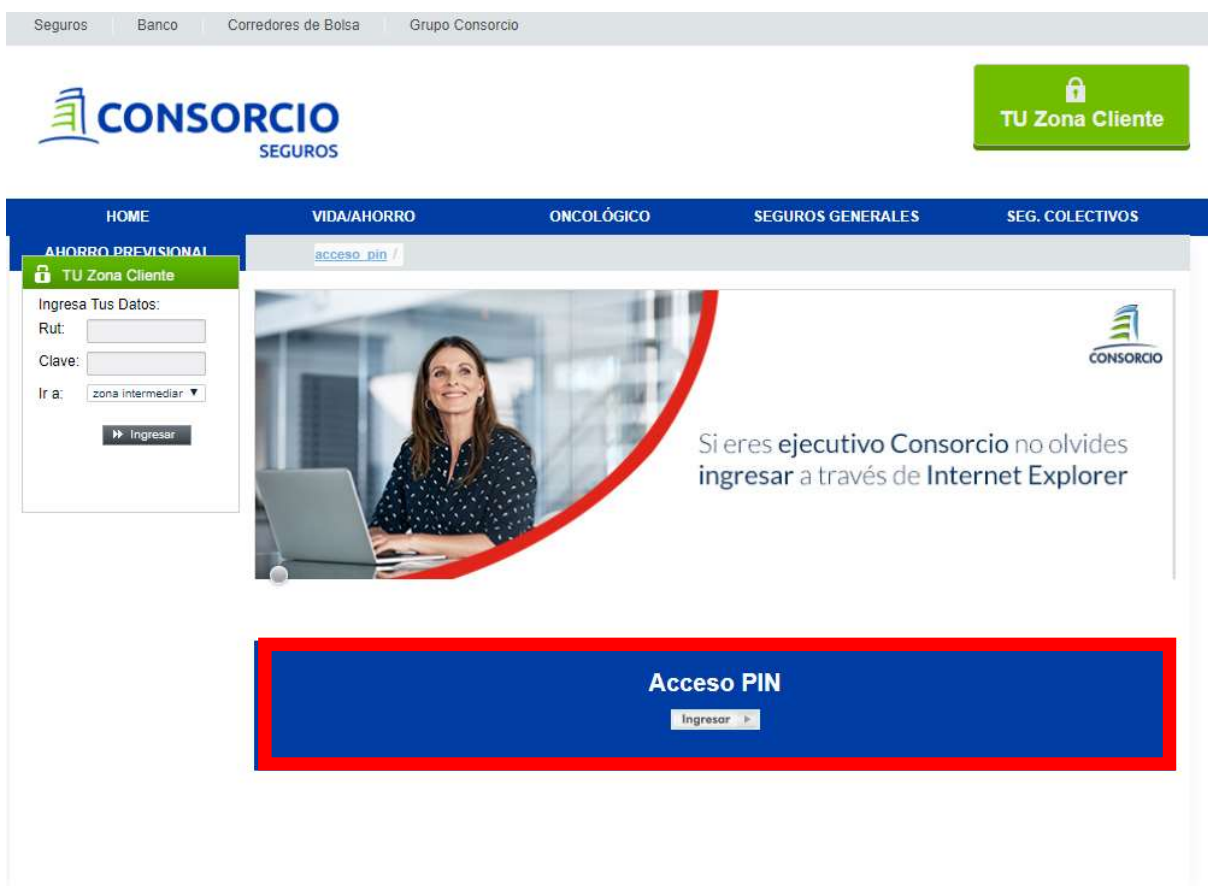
Seguros | Banco | Corredores de Bolsa | Grupo Consorcio

CONSORCIO
SEGUROS

TU Zona Cliente

HOME
VIDA/AHORRO
ONCOLÓGICO
SEGUROS GENERALES
SEG. COLECTIVOS
AHORRO PREVISIONAL

acceso_pin /

TU Zona Cliente
Ingresa Tus Datos:
Rut:
Clave:
Ir a: zona intermediar ▼
Ingresar

CONSORCIO
Si eres ejecutivo Consorcio no olvides ingresar a través de Internet Explorer

Acceso PIN
Ingresar